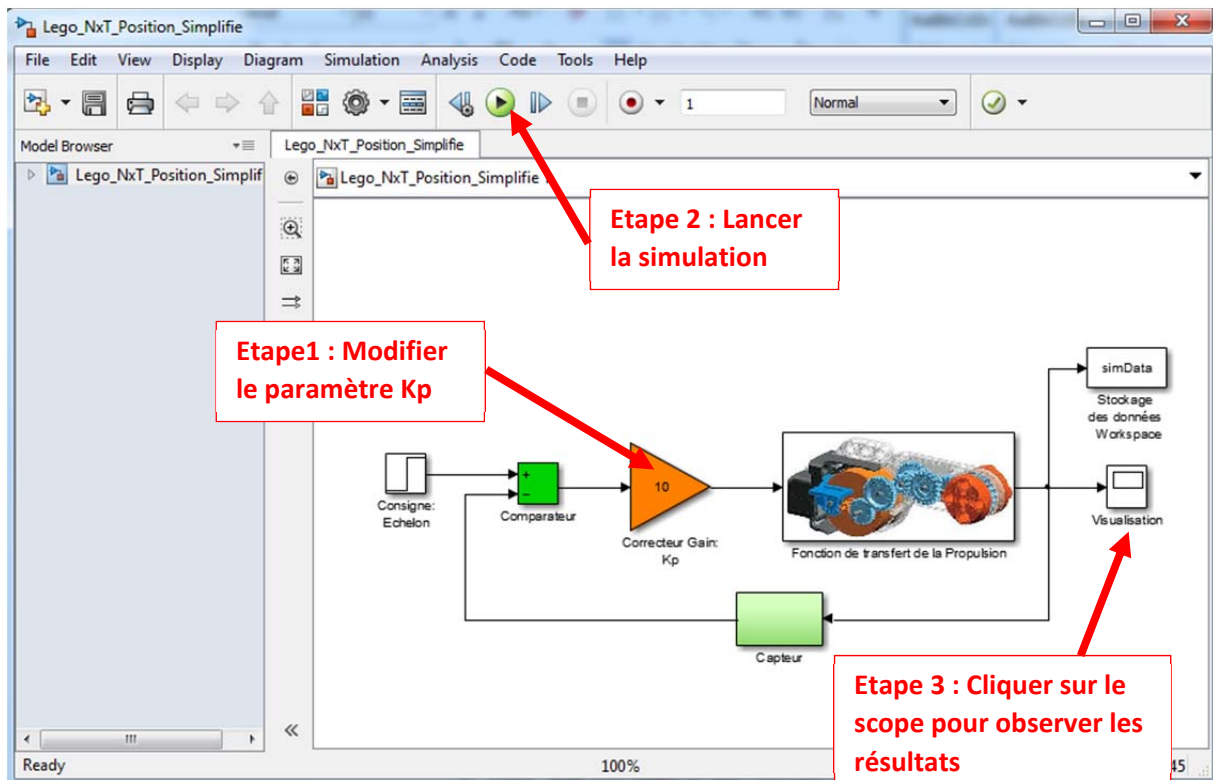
Lego_NxT_Position_Simplifie

File Edit View Display Diagram Simulation Analysis Code Tools Help

1

Normal

Model Browser

Lego_NxT_Position_Simplifie

Lego_NxT_Position_Simplif

Lego_NxT_Position_Simplifie

Etape 2 : Lancer la simulation

Etape1 : Modifier le paramètre Kp

simData

Stockage des données Workspace

+
−

10

Consigne: Echelon

Comparateur

Correcteur Gain: Kp

Fonction de transfert de la Propulsion

Visualisation

Capteur

Etape 3 : Cliquer sur le scope pour observer les résultats

Ready

100%

45